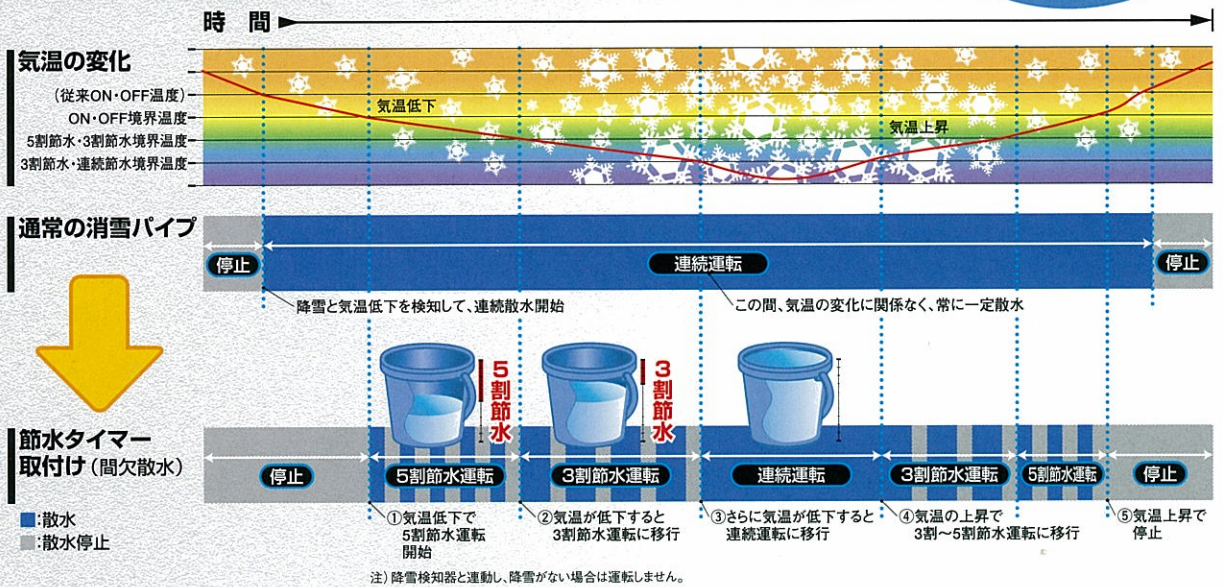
時 間

気温の変化

(従来ON・OFF温度)
ON・OFF境界温度
5割節水・3割節水境界温度
3割節水・連続節水境界温度

気温低下
気温上昇

通常の消雪パイプ

停止
連続運転
停止

降雪と気温低下を検知して、連続散水開始
この間、気温の変化に関係なく、常に一定散水

5割節水
3割節水

節水タイマー取付け(間欠散水)

停止
5割節水運転
3割節水運転
連続運転
3割節水運転
5割節水運転
停止

■:散水
■:散水停止

①気温低下で5割節水運転開始
②気温が低下すると3割節水運転に移行
③さらに気温が低下すると連続運転に移行
④気温の上昇で3割～5割節水運転に移行
⑤気温上昇で停止

注)降雪検知器と連動し、降雪がない場合は運転しません。